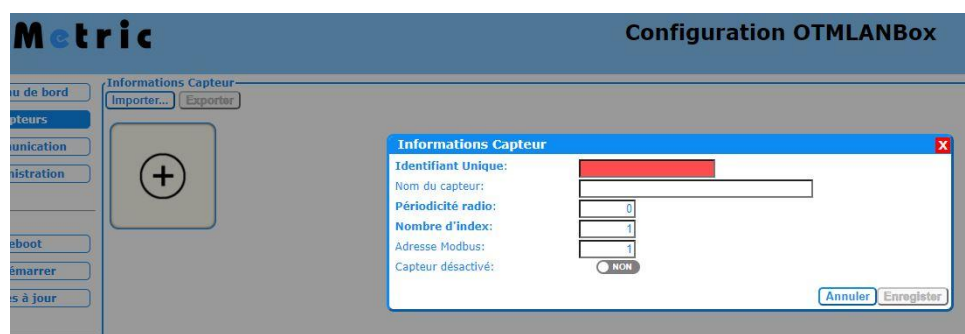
Metric

Configuration OTMLANBox

u de bord
pteurs
unication
istration

eboot
émarrer
s à jour

Informations Capteur
Importer... Exporter

Informations Capteur
Identifiant Unique:
Nom du capteur:
Périodicité radio: 0
Nombre d'index: 1
Adresse Modbus: 1
Capteur désactivé: NON
Annuler Enregister